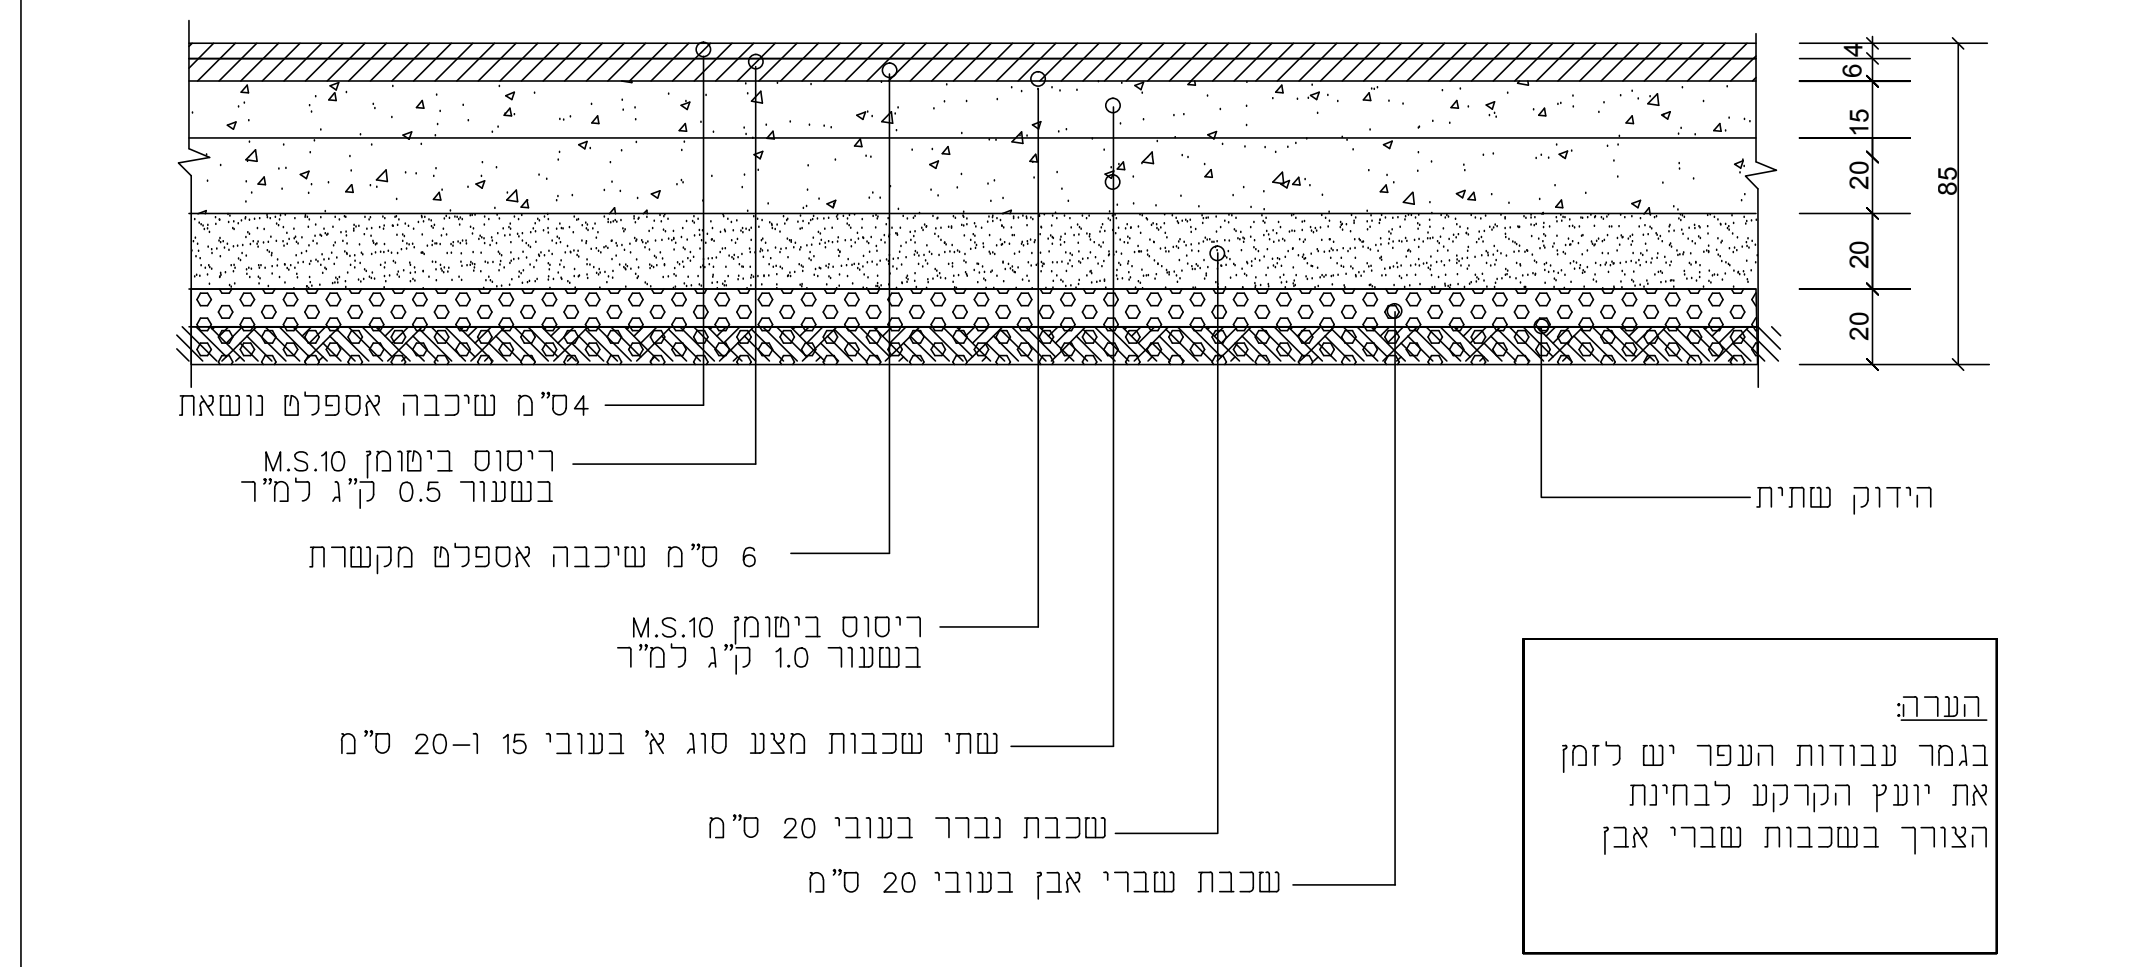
6
4
15
20
20
20
85

4ס"מ שיכבה אספלט נושאת

ריסוס ביטומן M.S.10
בשעור 0.5 ק"ג למ"ר

6 ס"מ שיכבה אספלט מקשרת

ריסוס ביטומן M.S.10
בשעור 1.0 ק"ג למ"ר

שתי שכבות מצע סוג א' בעובי 15 ו-20 ס"מ

שכבת נברר בעובי 20 ס"מ

שכבת שברי אבן בעובי 20 ס"מ

הידוק שתית

הערה:
בגמר עבודות העפר יש לזמן את יועץ הקרקע לבחינת הצורך בשכבות שברי אבן